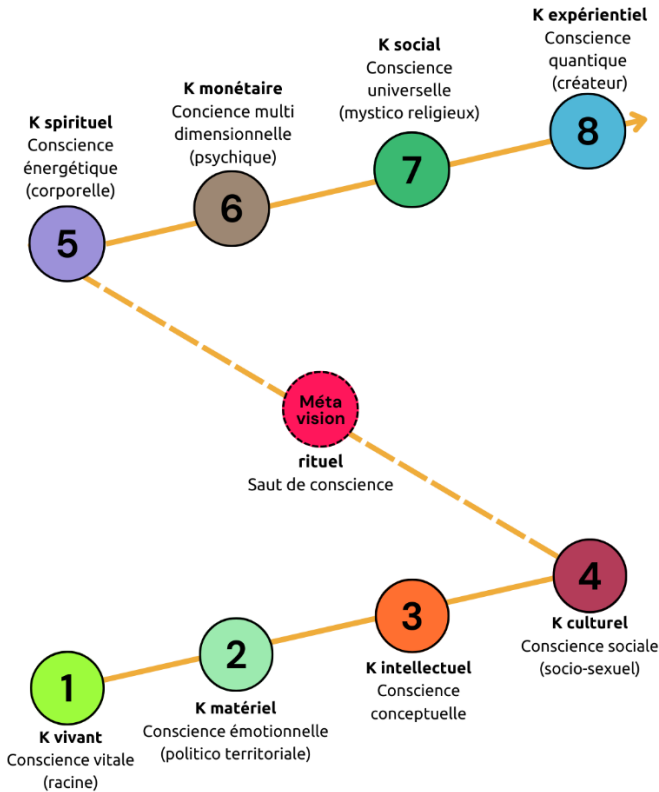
K expérientiel
Conscience quantique (créateur)

8

K social
Conscience universelle (mystico religieux)

7

K monétaire
Concience multi dimensionnelle (psychique)

6

K spirituel
Conscience énergétique (corporelle)

5

Méta vision

rituel
Saut de conscience

4

K culturel
Conscience sociale (socio-sexuel)

3

K intellectuel
Conscience conceptuelle

2

K matériel
Conscience émotionnelle (politico territoriale)

1

K vivant
Conscience vitale (racine)